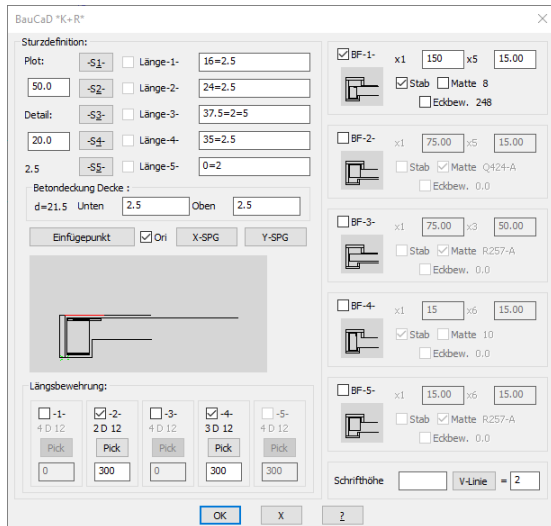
BauCaD *K+R*

Sturzdefinition:

Plot: -S1- Länge-1- 16=2.5

50.0 -S2- Länge-2- 24=2.5

Detail: -S3- Länge-3- 37.5=2=5

20.0 -S4- Länge-4- 35=2.5

2.5 -S5- Länge-5- 0=2

Betondeckung Decke :

d=21.5 Unten 2.5 Oben 2.5

Einfügepunkt Ori X-SPG Y-SPG

Längsbewehrung:

-1- 4 D 12 Pick 0

-2- 2 D 12 Pick 300

-3- 4 D 12 Pick 0

-4- 3 D 12 Pick 300

-5- 4 D 12 Pick 300

BF-1- x1 150 x5 15.00
Stab Matte 8
Eckbew. 248

BF-2- x1 75.00 x5 15.00
Stab Matte Q424-A
Eckbew. 0.0

BF-3- x1 75.00 x3 50.00
Stab Matte R257-A
Eckbew. 0.0

BF-4- x1 15 x6 15.00
Stab Matte 10
Eckbew. 0.0

BF-5- x1 15.00 x6 15.00
Stab Matte R257-A
Eckbew. 0.0

Schrifthöhe V-Linie = 2

OK X ?